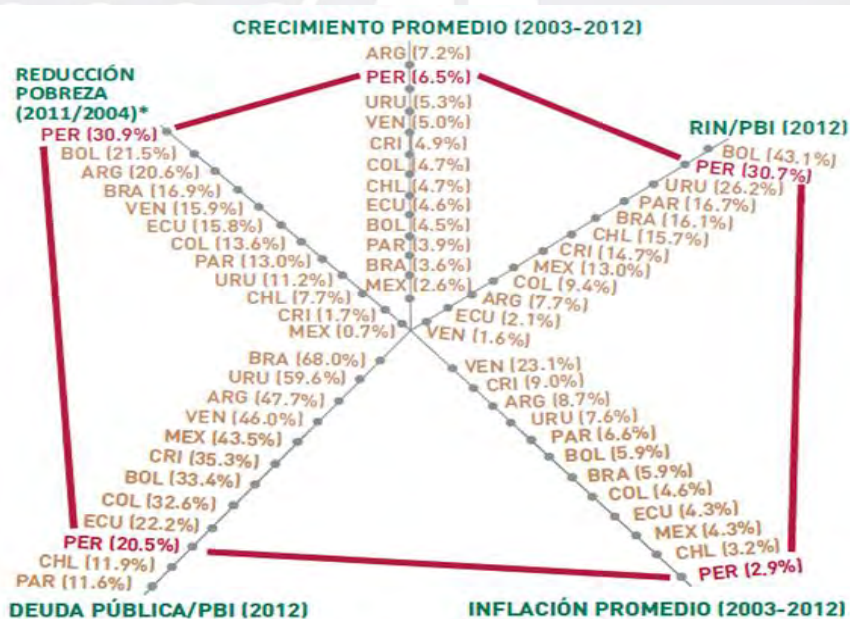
CRECIMIENTO PROMEDIO (2003-2012)

ARG (7.2%)
PER (6.5%)
URU (5.3%)
VEN (5.0%)
CRI (4.9%)
COL (4.7%)
CHL (4.7%)
ECU (4.6%)
BOL (4.5%)
PAR (3.9%)
BRA (3.6%)
MEX (2.6%)

REDUCCIÓN POBREZA (2011/2004)*

PER (30.9%)
BOL (21.5%)
ARG (20.6%)
BRA (16.9%)
VEN (15.9%)
ECU (15.8%)
COL (13.6%)
PAR (13.0%)
URU (11.2%)
CHL (7.7%)
CRI (1.7%)
MEX (0.7%)

RIN/PBI (2012)

BOL (43.1%)
PER (30.7%)
URU (26.2%)
PAR (16.7%)
BRA (16.1%)
CHL (15.7%)
CRI (14.7%)
MEX (13.0%)
COL (9.4%)
ARG (7.7%)
ECU (2.1%)
VEN (1.6%)

BRA (68.0%)
URU (59.6%)
ARG (47.7%)
VEN (46.0%)
MEX (43.5%)
CRI (35.3%)
BOL (33.4%)
COL (32.6%)
ECU (22.2%)
PER (20.5%)
CHL (11.9%)
PAR (11.6%)

VEN (23.1%)
CRI (9.0%)
ARG (8.7%)
URU (7.6%)
PAR (6.6%)
BOL (5.9%)
BRA (5.9%)
COL (4.6%)
ECU (4.3%)
MEX (4.3%)
CHL (3.2%)
PER (2.9%)

DEUDA PÚBLICA/PBI (2012)

INFLACIÓN PROMEDIO (2003-2012)